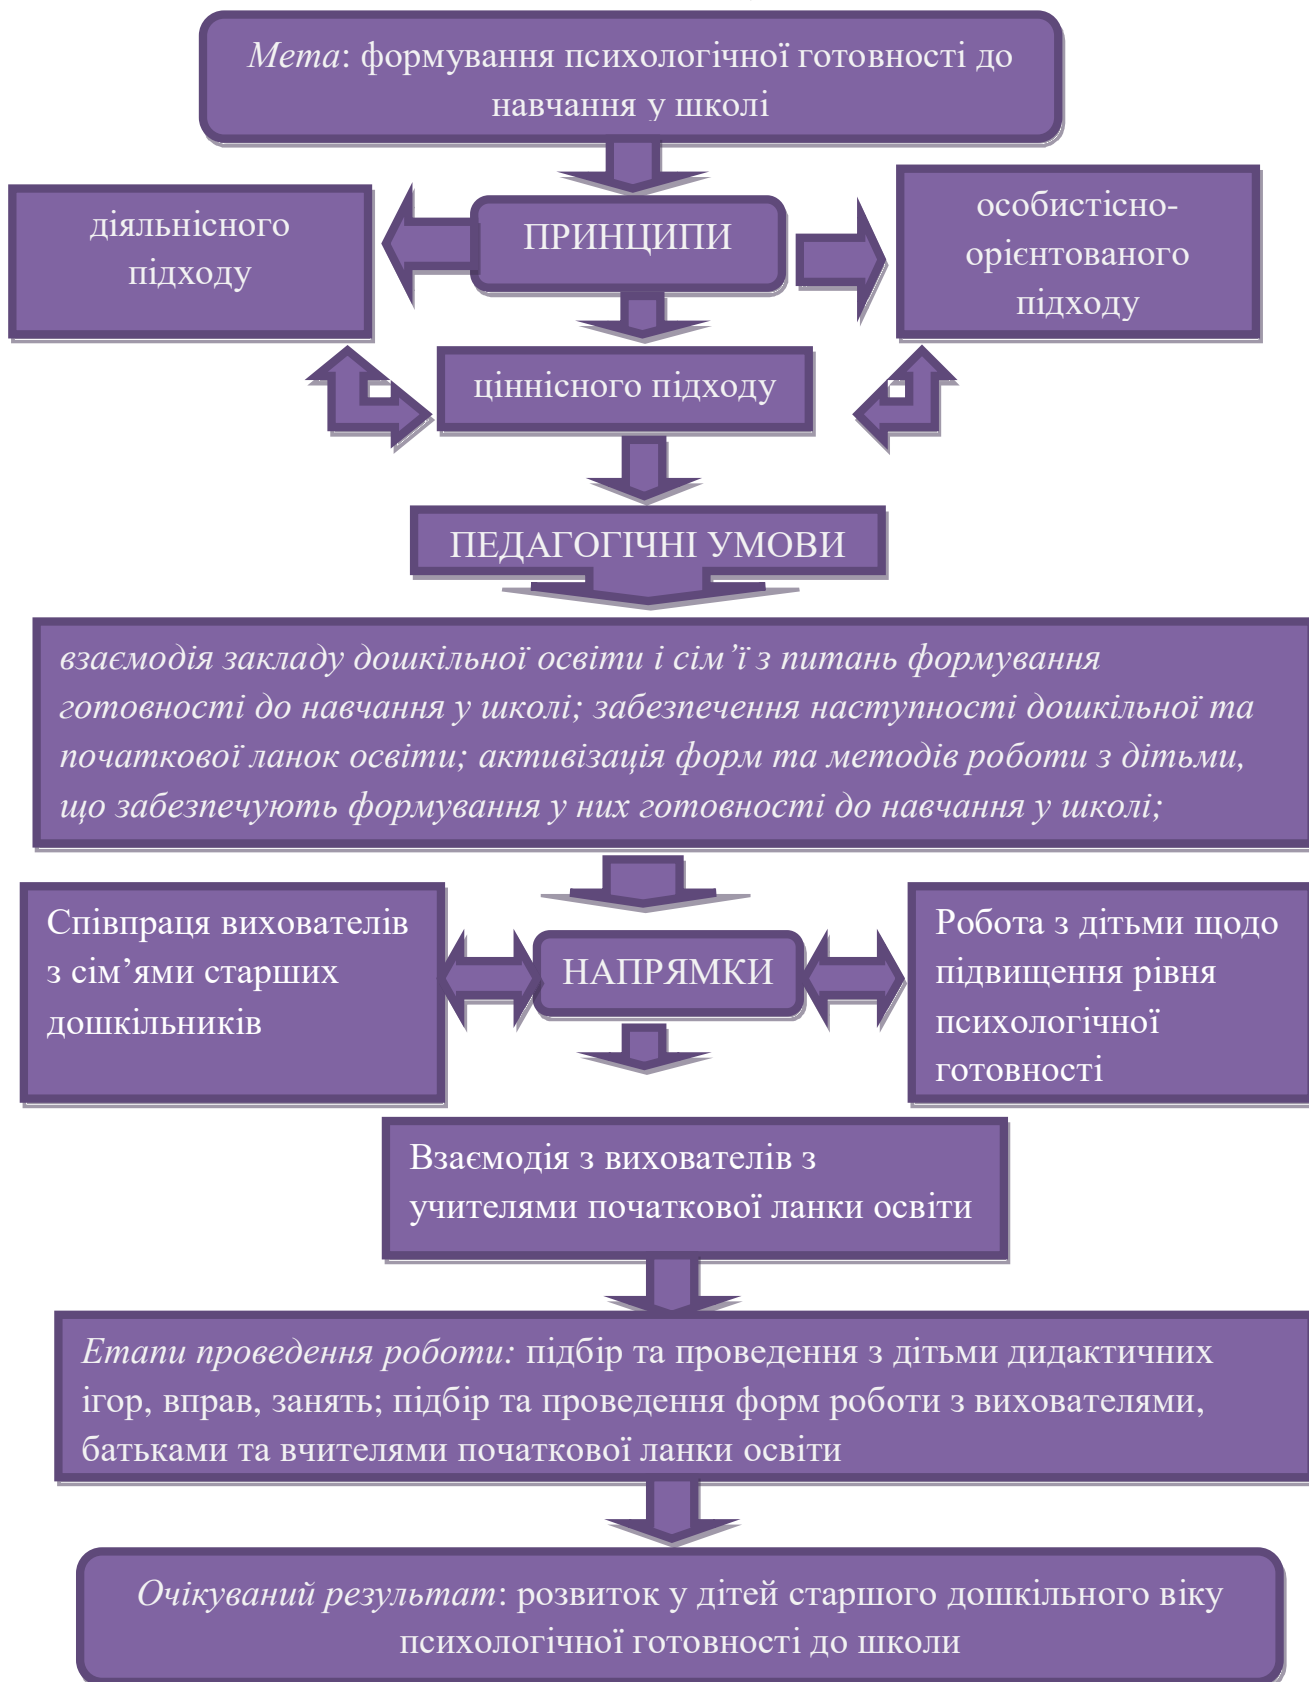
Мета: формування психологічної готовності до навчання у школі

діяльнісного підходу

ПРИНЦИПИ

особистісно-орієнтованого підходу

ціннісного підходу

ПЕДАГОГІЧНІ УМОВИ

взаємодія закладу дошкільної освіти і сім'ї з питань формування готовності до навчання у школі; забезпечення наступності дошкільної та початкової ланок освіти; активизація форм та методів роботи з дітьми, що забезпечують формування у них готовності до навчання у школі;

Співпраця вихователів з сім'ями старших дошкільників

НАПРЯМКИ

Робота з дітьми щодо підвищення рівня психологічної готовності

Взаємодія з вихователів з учителями початкової ланки освіти

Етапи проведення роботи: підбір та проведення з дітьми дидактичних ігор, вправ, занять; підбір та проведення форм роботи з вихователями, батьками та вчителями початкової ланки освіти

Очікуваний результат: розвиток у дітей старшого дошкільного віку психологічної готовності до школи